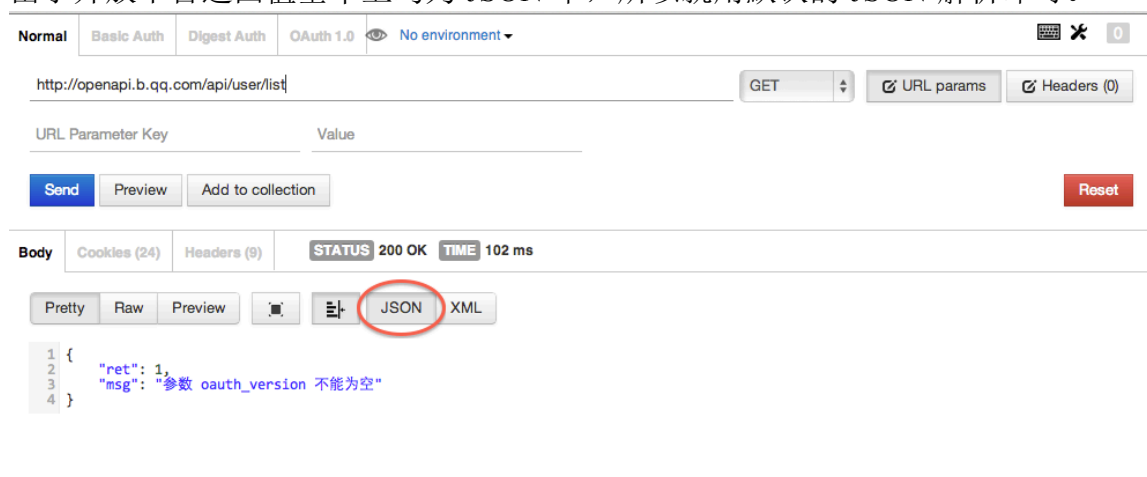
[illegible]

Normal | Basic Auth | Digest Auth | OAuth 1.0 | No environment

0

http://openapi.b.qq.com/api/user/list

GET

URL params

Headers (0)

URL Parameter Key

Value

Send

Preview

Add to collection

Reset

Body | Cookies (24) | Headers (9)

STATUS 200 OK TIME 102 ms

Pretty | Raw | Preview

JSON | XML

1 {
2     "ret": 1,
3     "msg": "参数 oauth_version 不能为空"
4 }